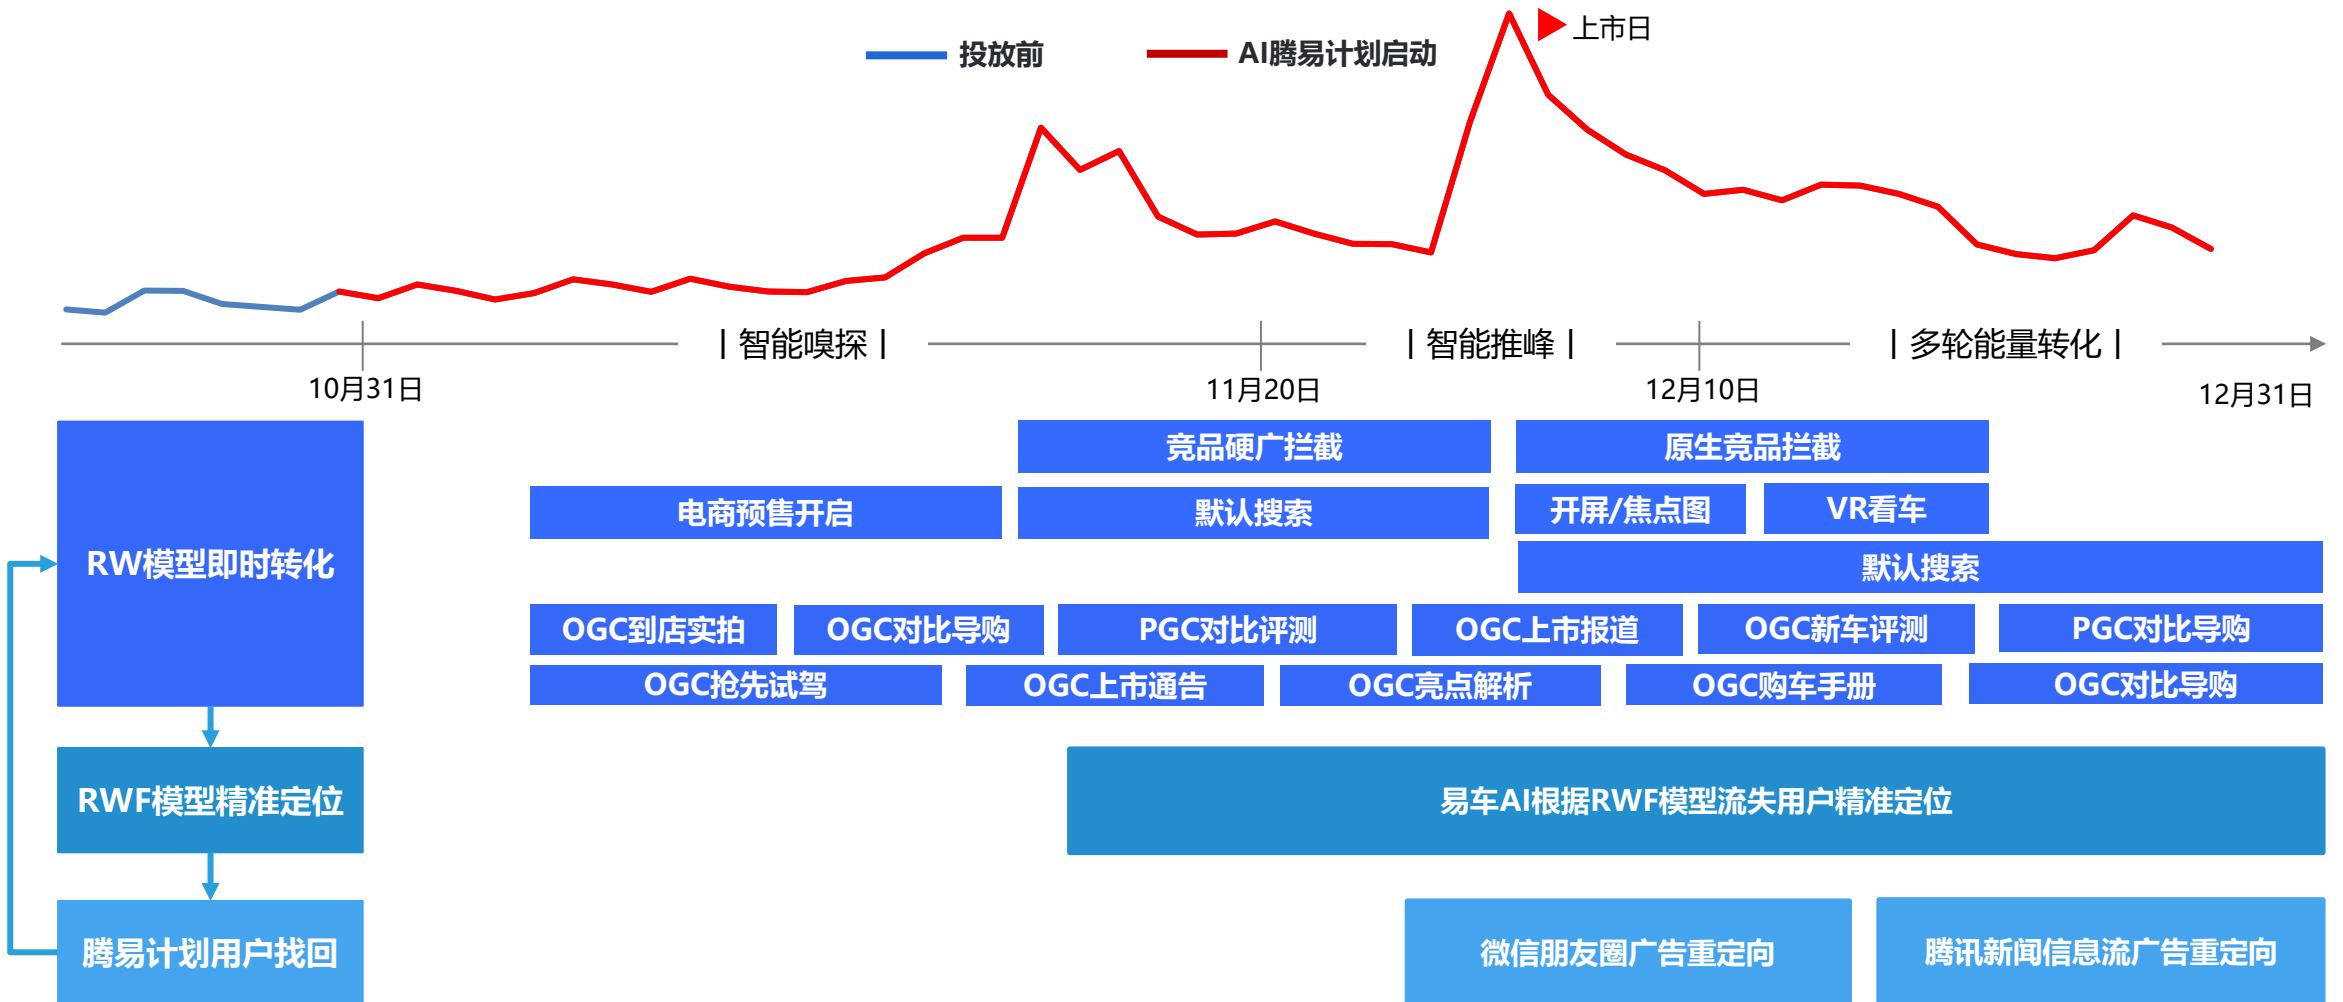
投放前
AI腾易计划启动
上市日

丨智能嗅探丨
丨智能推峰丨
丨多轮能量转化丨

10月31日
11月20日
12月10日
12月31日

RW模型即时转化
RWF模型精准定位
腾易计划用户找回

竞品硬广拦截
原生竞品拦截
电商预售开启
默认搜索
开屏/焦点图
VR看车
默认搜索
OGC到店实拍
OGC对比导购
PGC对比评测
OGC上市报道
OGC新车评测
PGC对比导购
OGC抢先试驾
OGC上市通告
OGC亮点解析
OGC购车手册
OGC对比导购

易车AI根据RWF模型流失用户精准定位

微信朋友圈广告重定向
腾讯新闻信息流广告重定向